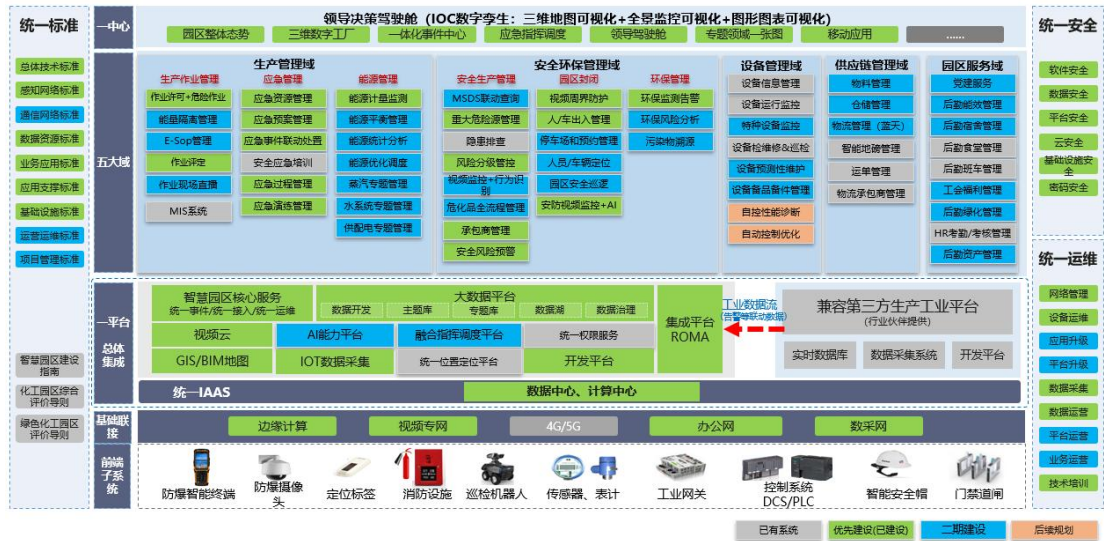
统一标准

总体技术标准
感知网络标准
通信网络标准
数据资源标准
业务应用标准
应用支撑标准
基础设施标准
运营运维标准
项目管理标准

智慧园区建设指南
化工园区综合评价导则
绿色化工园区评价导则

一中心
领导决策驾驶舱（IOC数字孪生：三维地图可视化+全景监控可视化+图形图表可视化）
园区整体态势 | 三维数字工厂 | 一体化事件中心 | 应急指挥调度 | 领导驾驶舱 | 专题领域一张图 | 移动应用 | ......

五大域

生产管理域
生产作业管理
作业许可+危险作业
能量隔离管理
E-Sop管理
作业评定
作业现场直播
MIS系统
应急管理
应急资源管理
应急预案管理
应急事件联动处置
安全应急培训
应急过程管理
应急演练管理
能源管理
能源计量监测
能源平衡管理
能源统计分析
能源优化调度
蒸汽专题管理
水系统专题管理
供配电专题管理

安全环保管理域
安全生产管理
MSDS联动查询
重大危险源管理
隐患排查
风险分级管控
视频监控+行为识别
危化品全流程管理
承包商管理
安全风险预警
园区封闭
视频周界防护
人/车出入管理
停车场和预约管理
人员/车辆定位
园区安全巡逻
安防视频监控+AI
环保管理
环保监测告警
环保风险分析
污染物溯源

设备管理域
设备信息管理
设备运行监控
特种设备监控
设备检维修&巡检
设备预测性维护
设备备品备件管理
自控性能诊断
自动控制优化

供应链管理域
物料管理
仓储管理
物流管理（蓝天）
智能地磅管理
运单管理
物流承包商管理

园区服务域
党建服务
后勤能效管理
后勤宿舍管理
后勤食堂管理
后勤班车管理
工会福利管理
后勤绿化管理
HR考勤/考核管理
后勤资产管理

一平台
总体集成
智慧园区核心服务
统一事件/统一接入/统一运维
大数据平台
数据开发 | 主题库 | 专题库 | 数据湖 | 数据治理
视频云
AI能力平台
融合指挥调度平台
统一权限服务
集成平台
ROMA
GIS/BIM地图
IOT数据采集
统一位置定位平台
开发平台
工业数据流
(告警等联动数据)
兼容第三方生产工业平台
(行业伙伴提供)
实时数据库
数据采集系统
开发平台
统一IAAS
数据中心、计算中心

基础联接
边缘计算 | 视频专网 | 4G/5G | 办公网 | 数采网

前端子系统
防爆智能终端
防爆摄像头
定位标签
消防设施
巡检机器人
传感器、表计
工业网关
控制系统
DCS/PLC
智能安全帽
门禁道闸

统一安全
软件安全
数据安全
平台安全
云安全
基础设施安全
密码安全

统一运维
网络管理
设备运维
应用升级
平台升级
数据采集
数据运营
平台运营
业务运营
技术培训

已有系统 | 优先建设(已建设) | 二期建设 | 后续规划